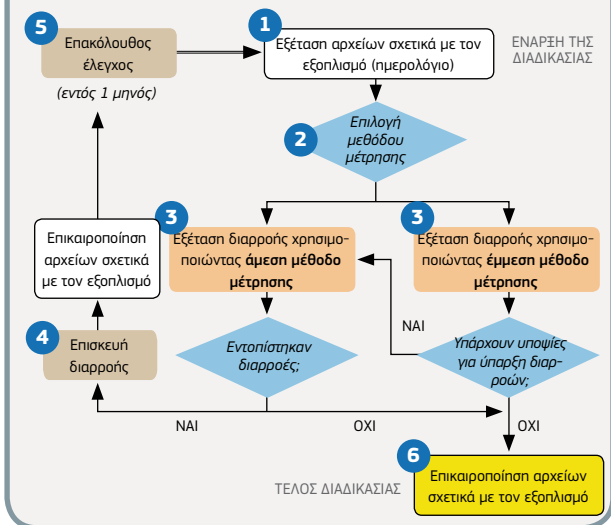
5
Επακόλουθος έλεγχος
(εντός 1 μηνός)

1
Εξέταση αρχείων σχετικά με τον εξοπλισμό (ημερολόγιο)

ΕΝΑΡΞΗ ΤΗΣ ΔΙΑΔΙΚΑΣΙΑΣ

2
Επιλογή μεθόδου μέτρησης

Επικαιροποίηση αρχείων σχετικά με τον εξοπλισμό

3
Εξέταση διαρροής χρησιμοποιώντας **άμεση μέθοδο μέτρησης**

3
Εξέταση διαρροής χρησιμοποιώντας **έμμεση μέθοδο μέτρησης**

ΝΑΙ

4
Επισκευή διαρροής

Εντοπίστηκαν διαρροές;

Υπάρχουν υποψίες για ύπαρξη διαρροών;

ΝΑΙ

ΟΧΙ

ΟΧΙ

6
Επικαιροποίηση αρχείων σχετικά με τον εξοπλισμό

ΤΕΛΟΣ ΔΙΑΔΙΚΑΣΙΑΣ